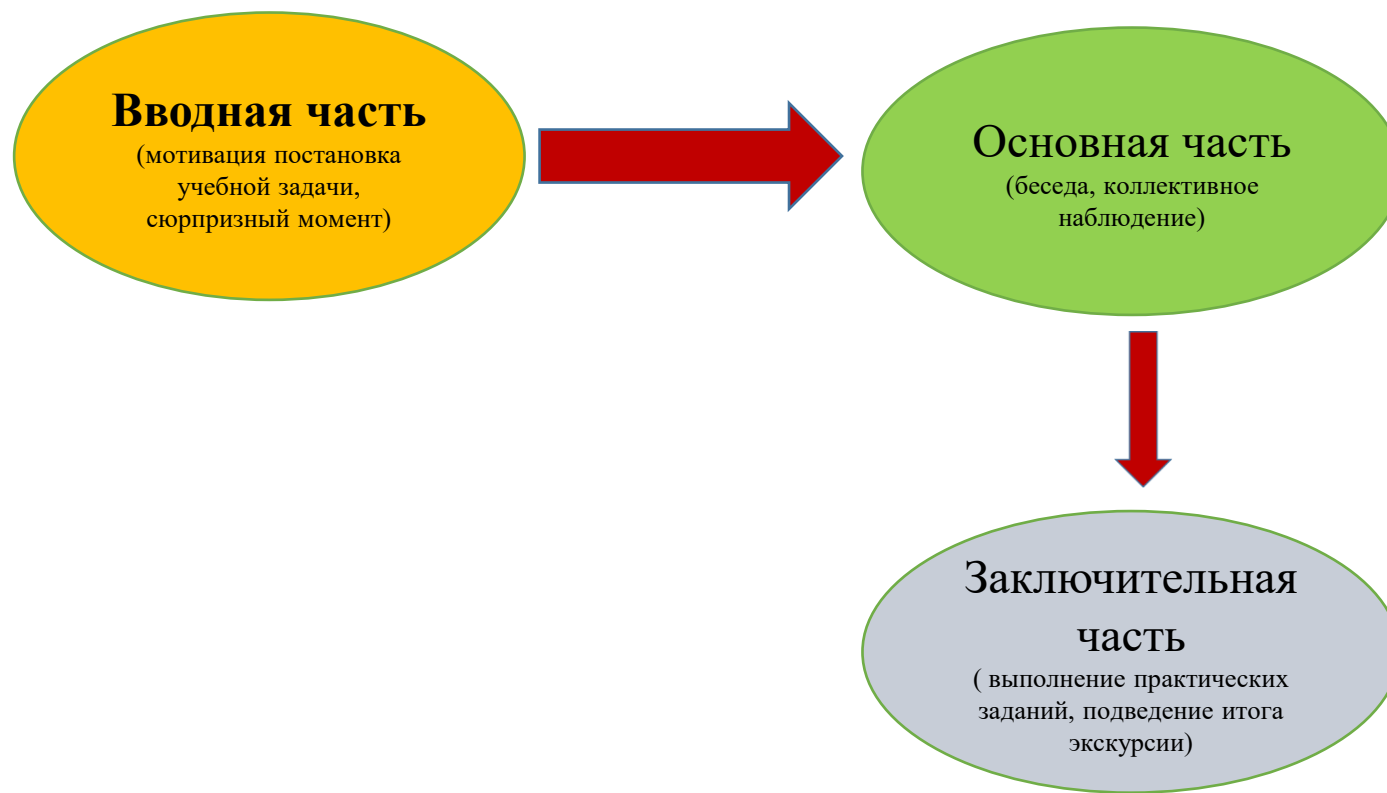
Вводная часть
(мотивация постановка учебной задачи, сюрпризный момент)

Основная часть
(беседа, коллективное наблюдение)

Заключительная часть
( выполнение практических заданий, подведение итога экскурсии)